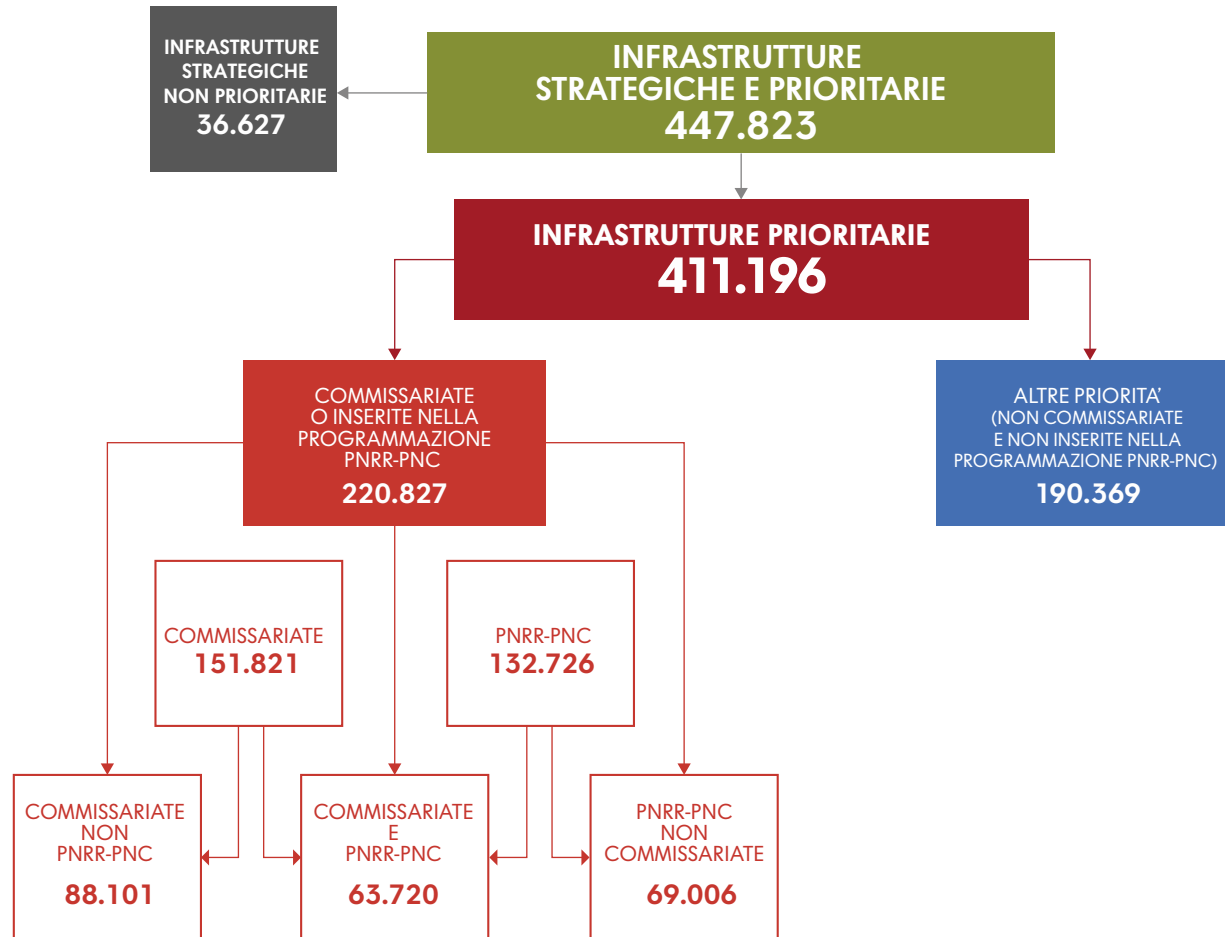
INFRASTRUTTURE STRATEGICHE NON PRIORITARIE
36.627

INFRASTRUTTURE STRATEGICHE E PRIORITARIE
447.823

INFRASTRUTTURE PRIORITARIE
411.196

COMMISSARIATE O INSERITE NELLA PROGRAMMAZIONE PNRR-PNC
220.827

ALTRE PRIORITA' (NON COMMISSARIATE E NON INSERITE NELLA PROGRAMMAZIONE PNRR-PNC)
190.369

COMMISSARIATE
151.821

PNRR-PNC
132.726

COMMISSARIATE NON PNRR-PNC
88.101

COMMISSARIATE E PNRR-PNC
63.720

PNRR-PNC NON COMMISSARIATE
69.006